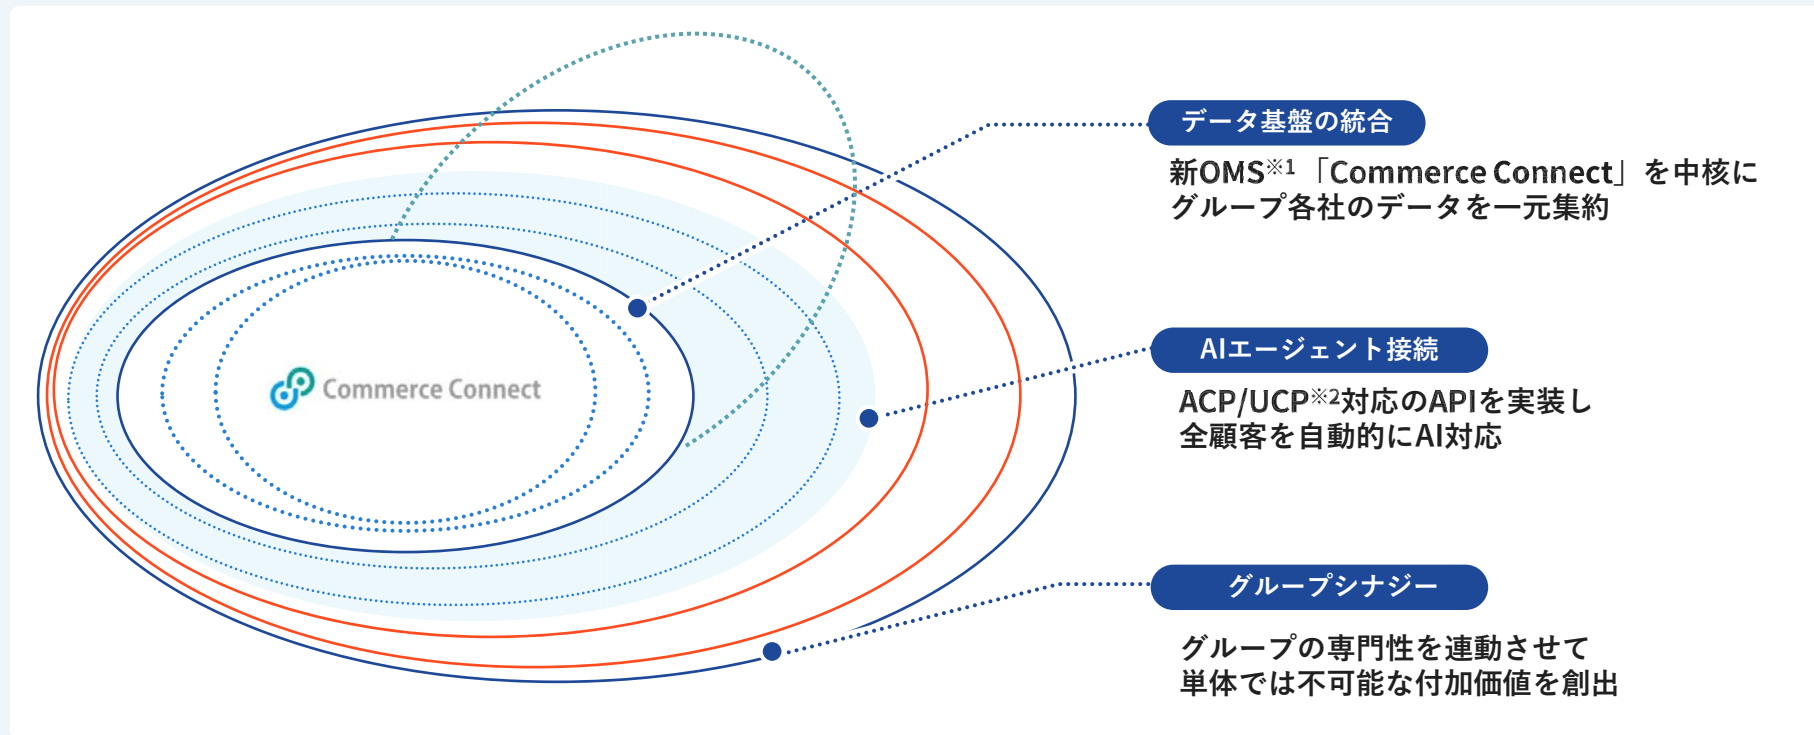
Commerce Connect

データ基盤の統合

新OMS$^{※1}$「Commerce Connect」を中核にグループ各社のデータを一元集約

AIエージェント接続

ACP/UCP$^{※2}$対応のAPIを実装し全顧客を自動的にAI対応

グループシナジー

グループの専門性を連動させて単体では不可能な付加価値を創出